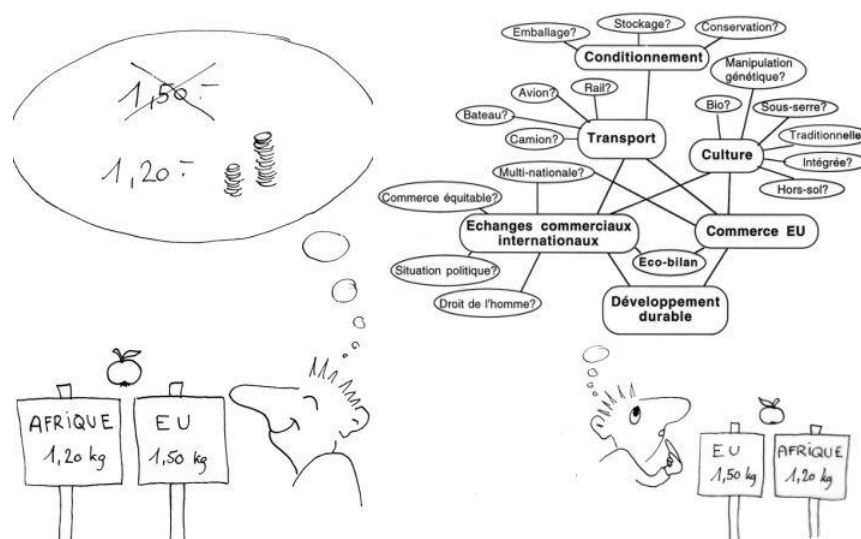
1,50.-

1,20.-

AFRIQUE
1,20 kg

EU
1,50 kg

Emballage?
Stockage?
Conservation?
Conditionnement
Manipulation génétique?
Avion?
Rail?
Bateau?
Camion?
Transport
Bio?
Sous-serre?
Traditionnelle
Culture
Intégrée?
Hors-sol?
Multi-nationale?
Commerce équitable?
Echanges commerciaux internationaux
Commerce EU
Eco-bilan
Situation politique?
Droit de l'homme?
Développement durable

EU
1,50 kg

AFRIQUE
1,20 kg